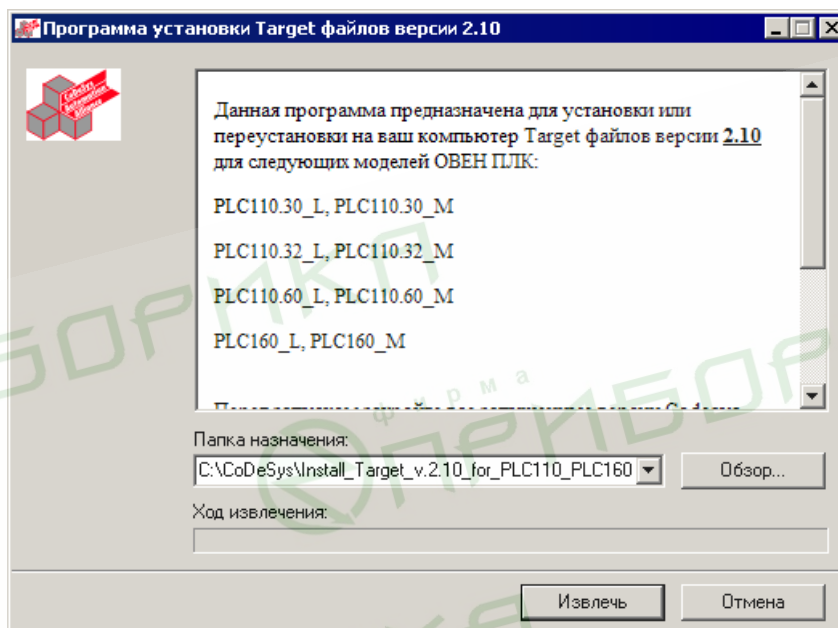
Программа установки Target файлов версии 2.10

CoDeSys Automation Alliance

Данная программа предназначена для установки или переустановки на ваш компьютер Target файлов версии 2.10 для следующих моделей ОВЕН ПЛК:

PLC110.30_L, PLC110.30_M

PLC110.32_L, PLC110.32_M

PLC110.60_L, PLC110.60_M

PLC160_L, PLC160_M

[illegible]

Папка назначения:

C:\CoDeSys\Install_Target_v.2.10_for_PLC110_PLC160

Обзор...

Ход извлечения:

Извлечь

Отмена

ПРИБОР фирма ПРИБОР